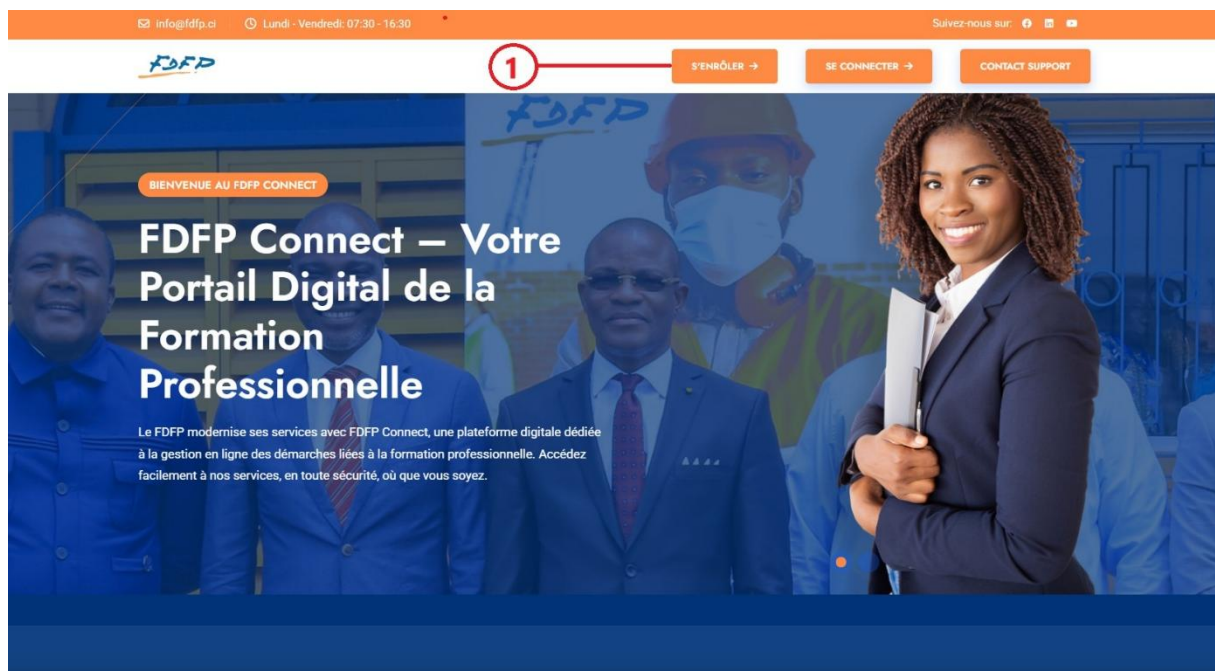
info@fdfp.ci Lundi - Vendredi: 07:30 - 16:30

Suivez-nous sur:

FDFP

1

S'ENRÔLER →

SE CONNECTER →

CONTACT SUPPORT

FDFP

BIENVENUE AU FDFP CONNECT

FDFP Connect – Votre Portail Digital de la Formation Professionnelle

Le FDFP modernise ses services avec FDFP Connect, une plateforme digitale dédiée à la gestion en ligne des démarches liées à la formation professionnelle. Accédez facilement à nos services, en toute sécurité, où que vous soyez.